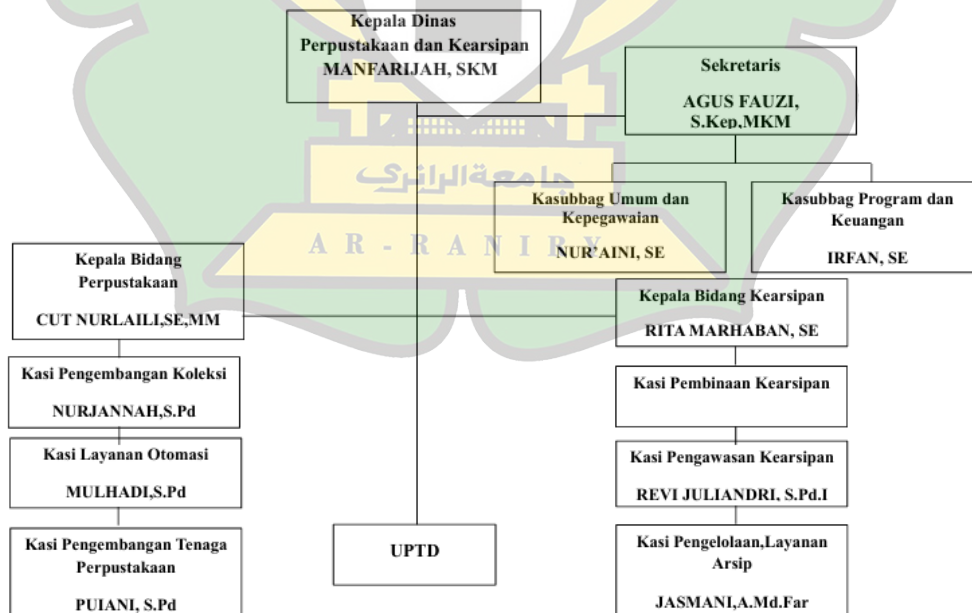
Kepala Dinas
Perpustakaan dan Kearsipan
MANFARIJAH, SKM

Sekretaris
AGUS FAUZI, S.Kep,MKM

جامعة الرانري

AR-RANIRY

Kasubbag Umum dan Kepegawaian
NUR'AINI, SE

Kasubbag Program dan Keuangan
IRFAN, SE

Kepala Bidang Perpustakaan
CUT NURLAILI,SE,MM

Kasi Pengembangan Koleksi
NURJANNAH,S.Pd

Kasi Layanan Otomasi
MULHADI,S.Pd

Kasi Pengembangan Tenaga Perpustakaan
PUIANI, S.Pd

UPTD

Kepala Bidang Kearsipan
RITA MARHABAN, SE

Kasi Pembinaan Kearsipan

Kasi Pengawasan Kearsipan
REVI JULIANDRI, S.Pd.I

Kasi Pengelolaan,Layanan Arsip
JASMANI,A.Md.Far